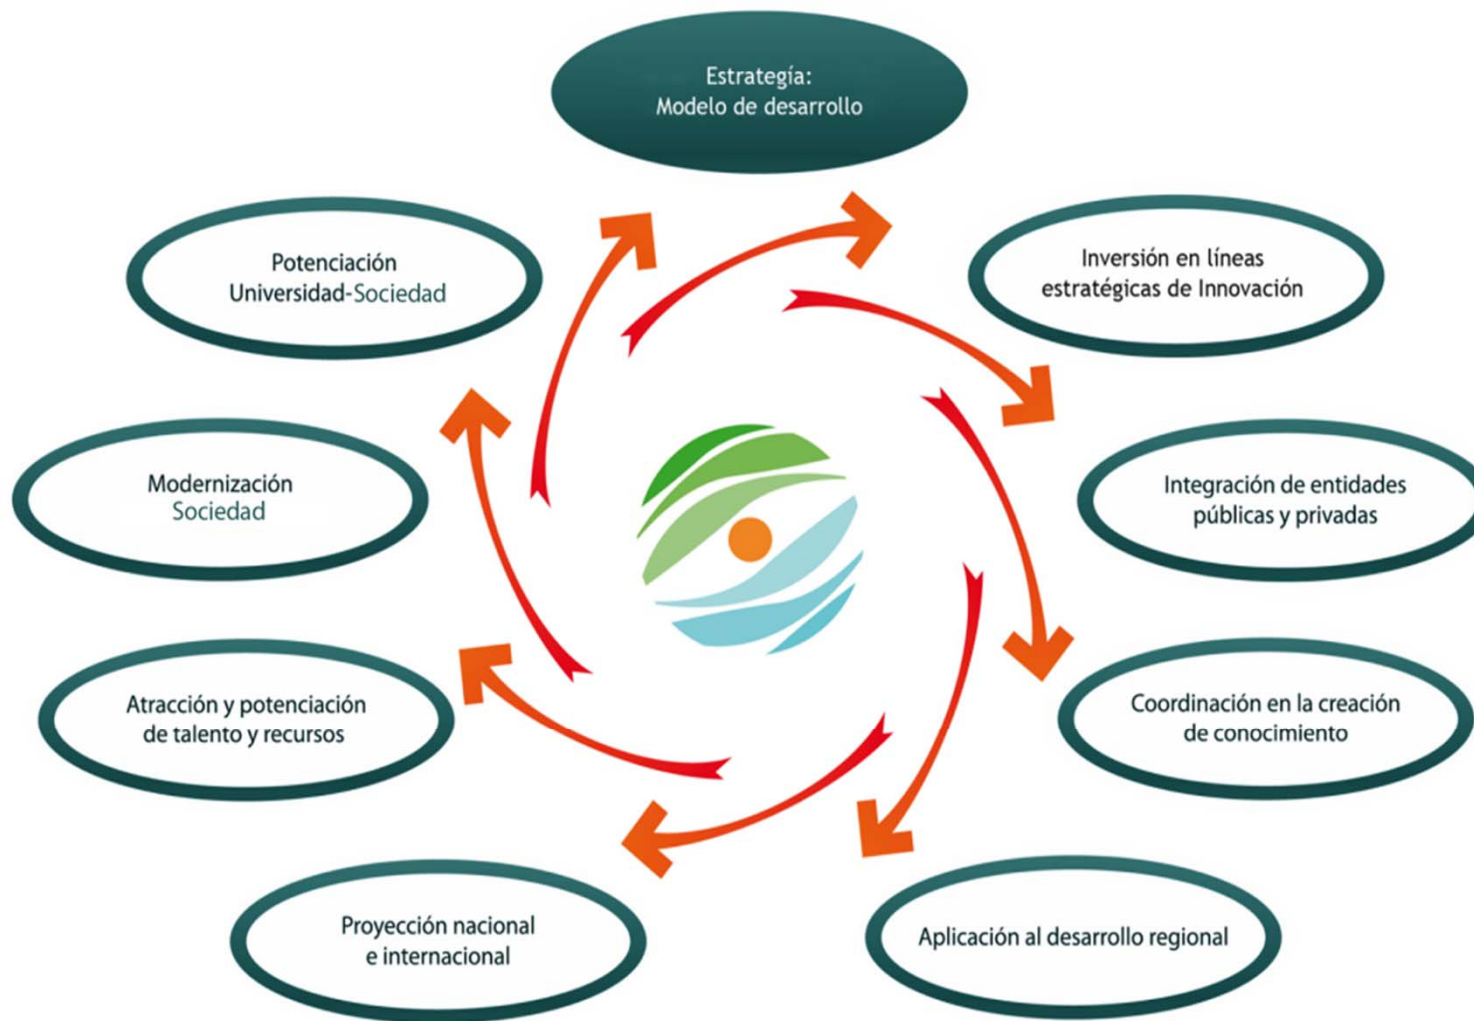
Estrategía:
Modelo de desarrollo

Inversión en líneas estratégicas de Innovación

Integración de entidades públicas y privadas

Coordinación en la creación de conocimiento

Aplicación al desarrollo regional

Proyección nacional e internacional

Atracción y potenciación de talento y recursos

Modernización Sociedad

Potenciación Universidad-Sociedad